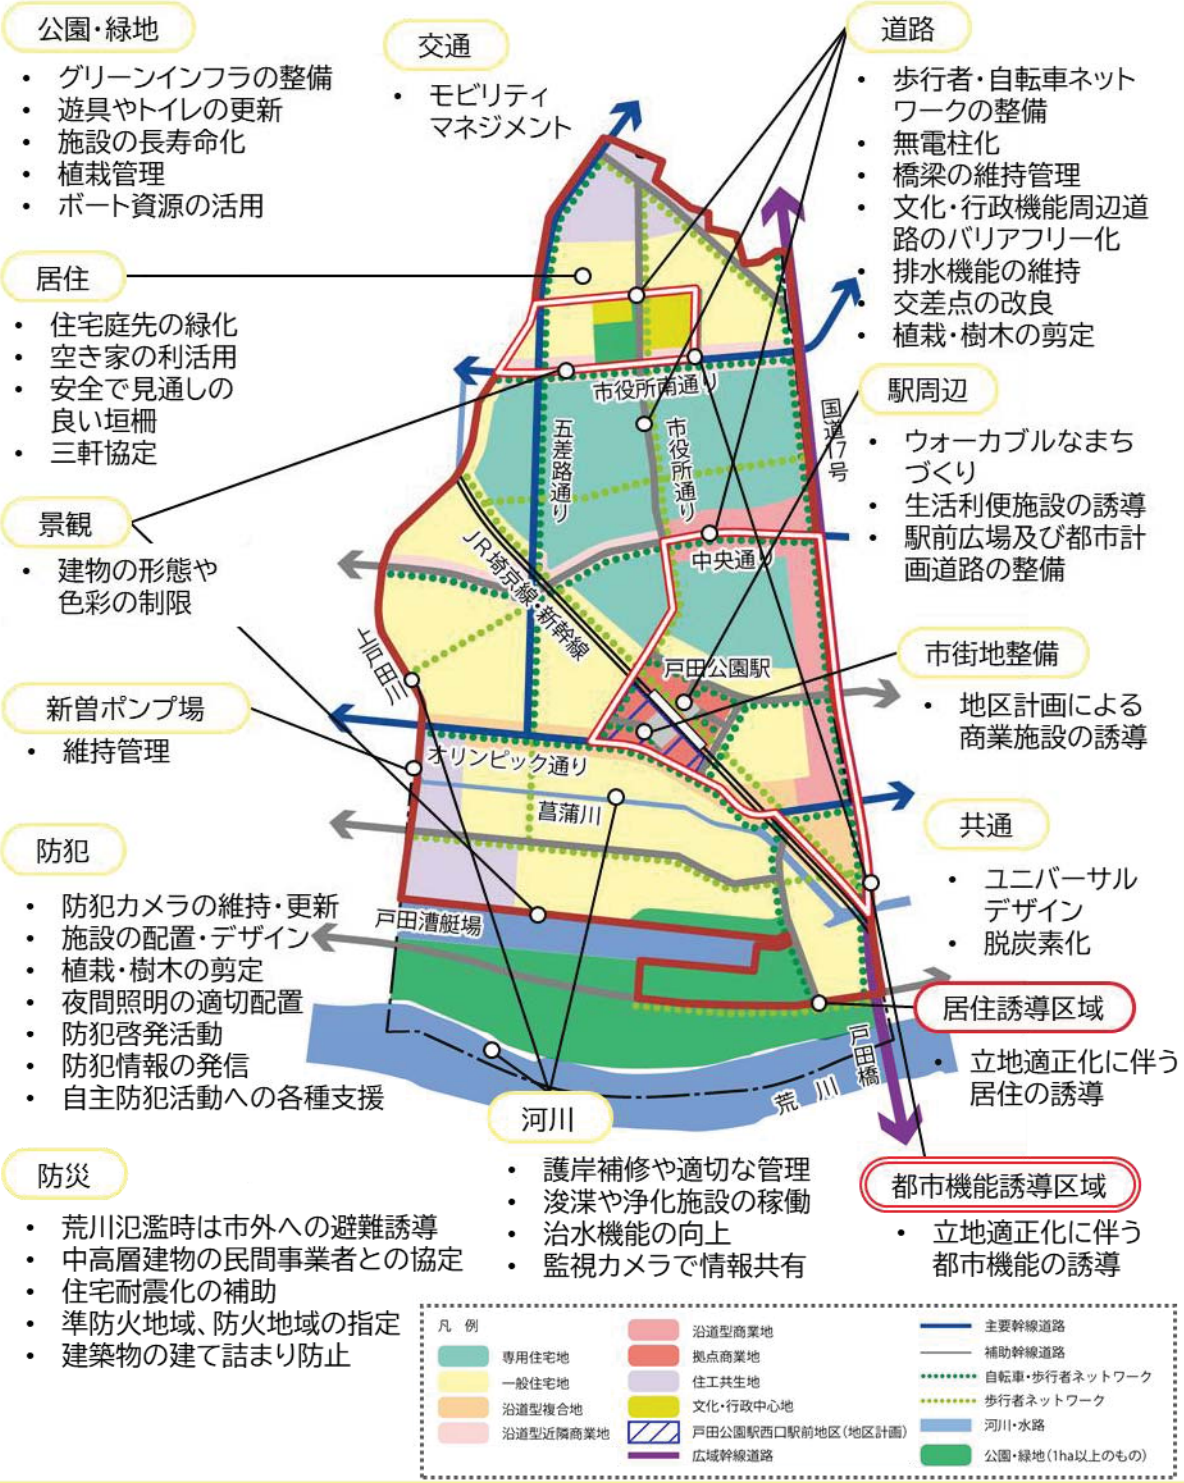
公園・緑地
・ グリーンインフラの整備
・ 遊具やトイレの更新
・ 施設の長寿命化
・ 植栽管理
・ ボート資源の活用

交通
・ モビリティマネジメント

道路
・ 歩行者・自転車ネットワークの整備
・ 無電柱化
・ 橋梁の維持管理
・ 文化・行政機能周辺道路のバリアフリー化
・ 排水機能の維持
・ 交差点の改良
・ 植栽・樹木の剪定

居住
・ 住宅庭先の緑化
・ 空き家の利活用
・ 安全で見通しの良い垣柵
・ 三軒協定

駅周辺
・ ウォーカブルなまちづくり
・ 生活利便施設の誘導
・ 駅前広場及び都市計画道路の整備

景観
・ 建物の形態や色彩の制限

市街地整備
・ 地区計画による商業施設の誘導

新曽ポンプ場
・ 維持管理

共通
・ ユニバーサルデザイン
・ 脱炭素化

防犯
・ 防犯カメラの維持・更新
・ 施設の配置・デザイン
・ 植栽・樹木の剪定
・ 夜間照明の適切配置
・ 防犯啓発活動
・ 防犯情報の発信
・ 自主防犯活動への各種支援

居住誘導区域
・ 立地適正化に伴う居住の誘導

河川
・ 護岸補修や適切な管理
・ 浚渫や浄化施設の稼働
・ 治水機能の向上
・ 監視カメラで情報共有

防災
・ 荒川氾濫時は市外への避難誘導
・ 中高層建物の民間事業者との協定
・ 住宅耐震化の補助
・ 準防火地域、防火地域の指定
・ 建築物の建て詰まり防止

都市機能誘導区域
・ 立地適正化に伴う都市機能の誘導

市役所南通り
五差路通り
市役所通り
国道17号
中央通り
JR埼京線・新幹線
戸田公園駅
上戸田川
オリンピック通り
菖蒲川
戸田漕艇場
荒川
戸田橋

凡例
| | | |
|---|---|---|
| 専用住宅地 | 沿道型商業地 | 主要幹線道路 |
| 一般住宅地 | 拠点商業地 | 補助幹線道路 |
| 沿道型複合地 | 住工共生地 | 自転車・歩行者ネットワーク |
| 沿道型近隣商業地 | 文化・行政中心地 | 歩行者ネットワーク |
| | 戸田公園駅西口駅前地区(地区計画) | 河川・水路 |
| | 広域幹線道路 | 公園・緑地(1ha以上のもの) |